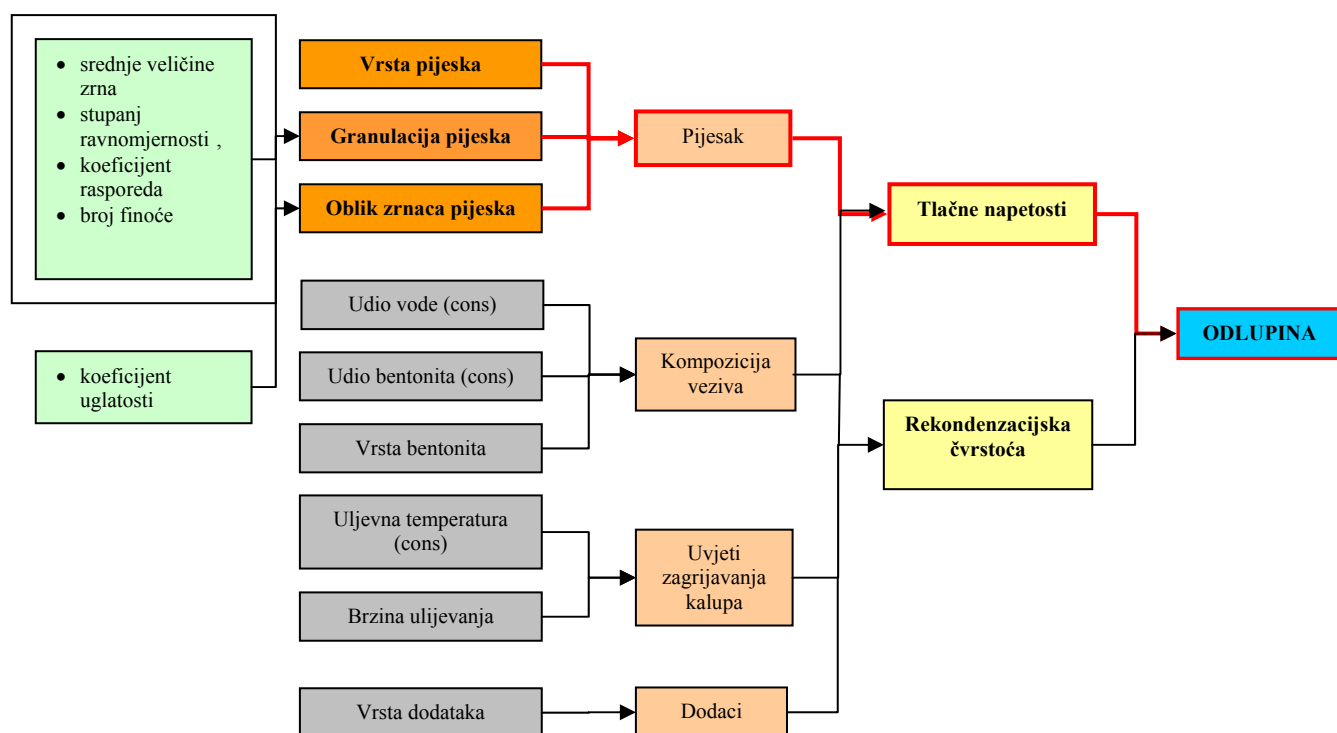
- srednje veličine zrna
- stupanj ravnomjernosti ,
- koeficijent rasporeda
- broj finoće

- koeficijent uglatosti

Vrsta pijeska

Granulacija pijeska

Oblik zrnaca pijeska

Pijesak

Tlačne napetosti

ODLUPINA

Udio vode (cons)

Udio bentonita (cons)

Vrsta bentonita

Kompozicija veziva

Rekondenzacijska čvrstoća

Uljevna temperatura (cons)

Brzina ulijevanja

Uvjeti zagrijavanja kalupa

Vrsta dodataka

Dodaci